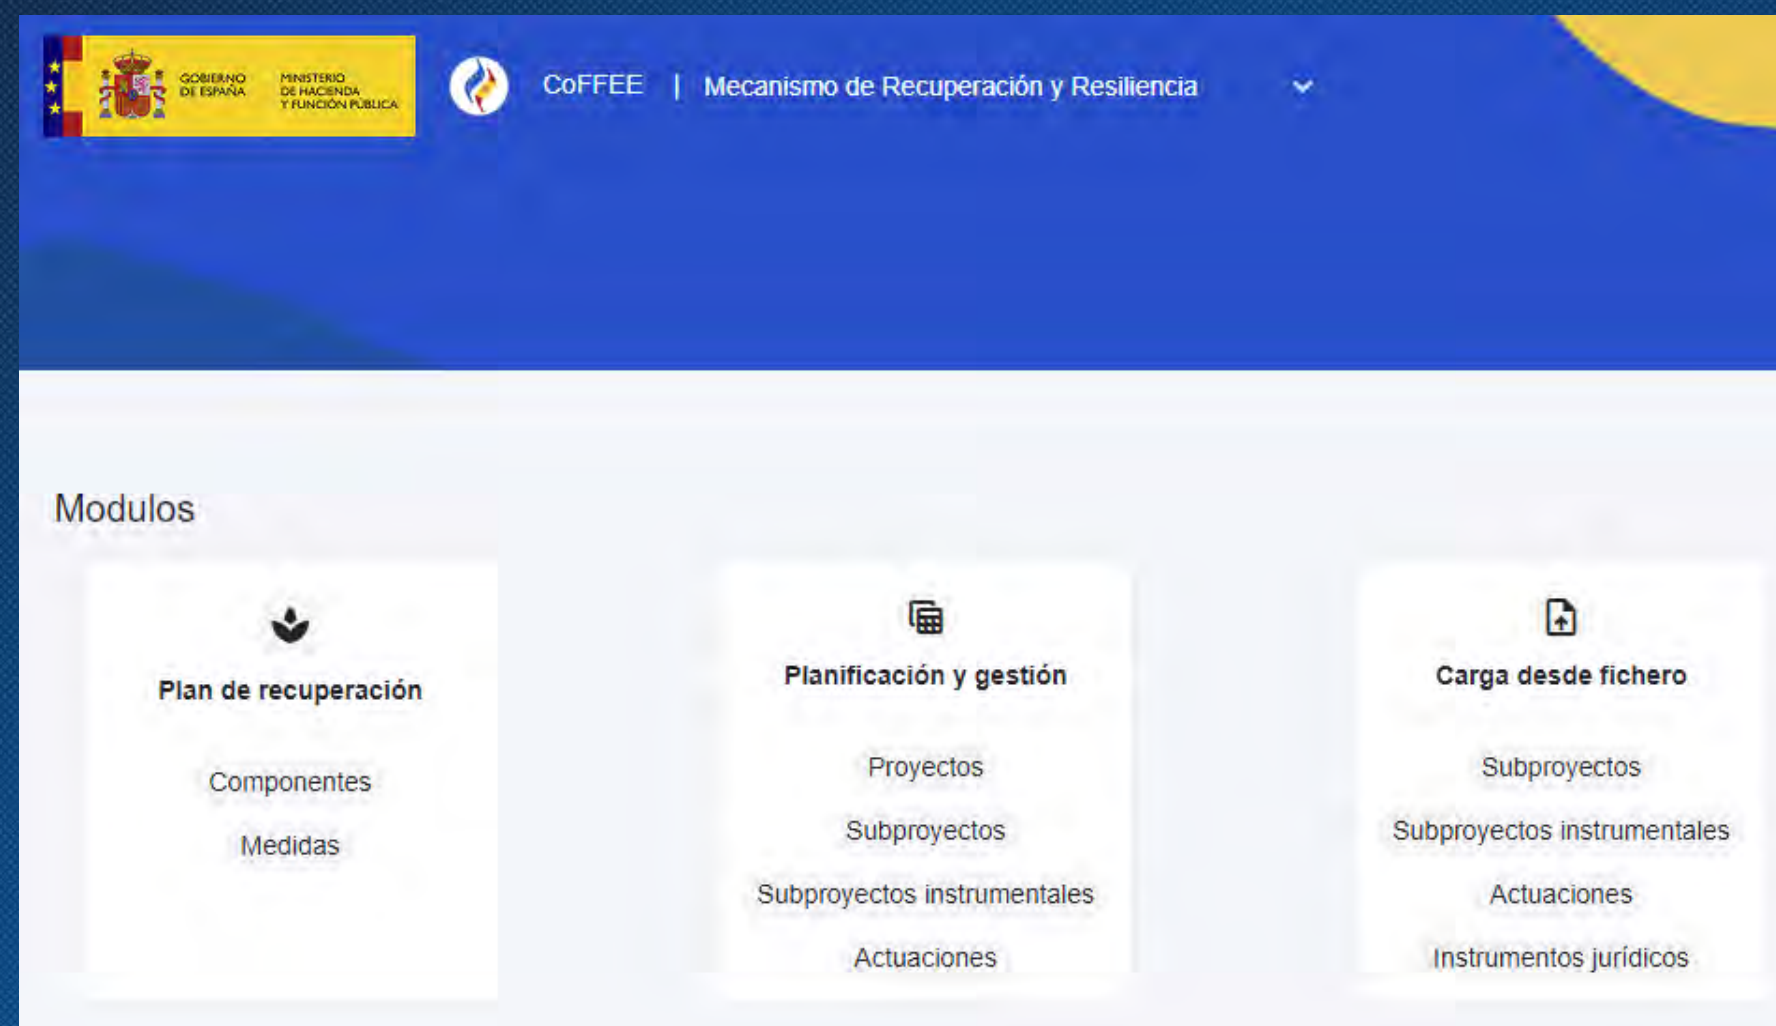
GOBIERNO DE ESPAÑA

MINISTERIO DE HACIENDA Y FUNCIÓN PÚBLICA

CoFFEE | Mecanismo de Recuperación y Resiliencia

Modulos

Plan de recuperación

Componentes

Medidas

Planificación y gestión

Proyectos

Subproyectos

Subproyectos instrumentales

Actuaciones

Carga desde fichero

Subproyectos

Subproyectos instrumentales

Actuaciones

Instrumentos jurídicos